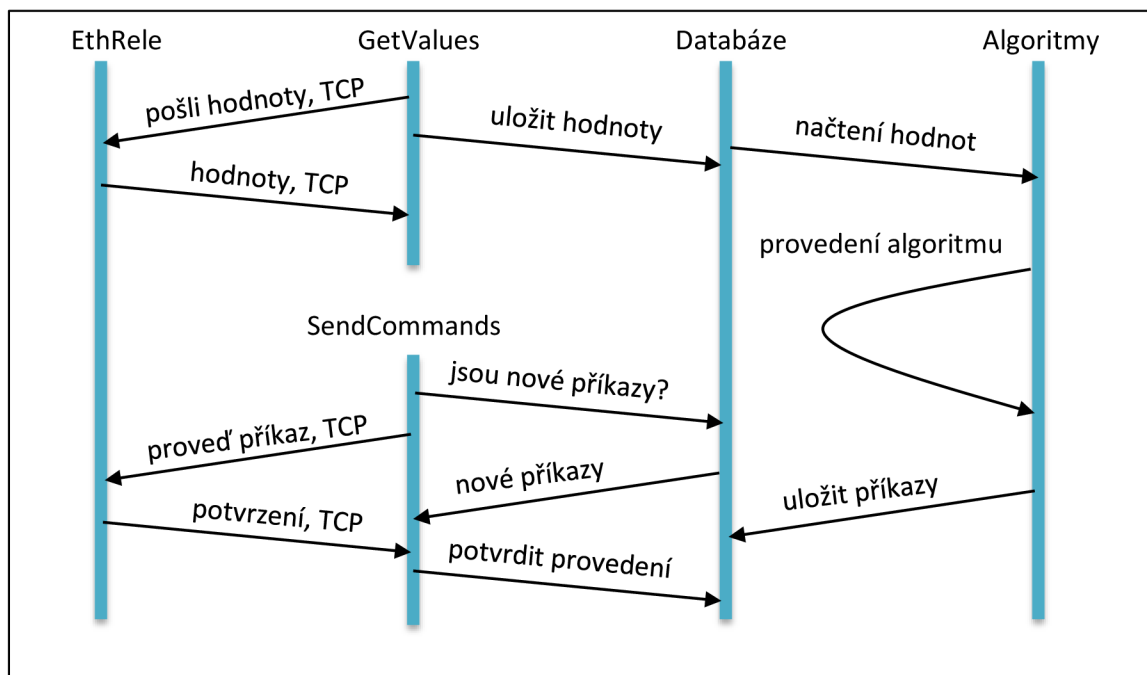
EthRele

GetValues

Databáze

Algoritmy

pošli hodnoty, TCP

uložit hodnoty

načtení hodnot

hodnoty, TCP

provedení algoritmu

SendCommands

jsou nové příkazy?

proveď příkaz, TCP

nové příkazy

uložit příkazy

potvrzení, TCP

potvrdit provedení